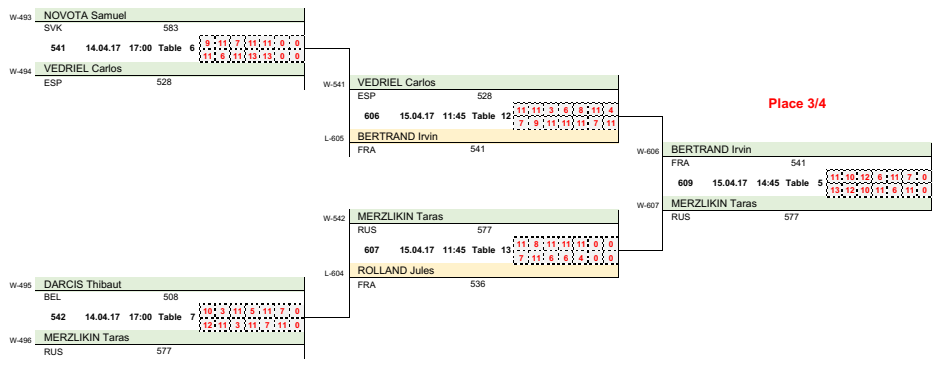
W-493 NOVOTA Samuel
SVK 583
541 14.04.17 17:00 Table 6

| 9 | 11 | 7 | 11 | 11 | 0 | 0 |
|---|---|---|---|---|---|---|
| 11 | 8 | 11 | 10 | 13 | 0 | 0 |

W-494 VEDRIEL Carlos
ESP 528

W-541 VEDRIEL Carlos
ESP 528
606 15.04.17 11:45 Table 12

| 11 | 11 | 3 | 6 | 8 | 11 | 4 |
|---|---|---|---|---|---|---|
| 7 | 9 | 11 | 11 | 11 | 7 | 11 |

L-605 BERTRAND Irvin
FRA 541

Place 3/4

W-606 BERTRAND Irvin
FRA 541
609 15.04.17 14:45 Table 5

| 11 | 10 | 12 | 6 | 11 | 7 | 0 |
|---|---|---|---|---|---|---|
| 13 | 12 | 10 | 11 | 6 | 11 | 0 |

W-607 MERZLIKIN Taras
RUS 577

W-542 MERZLIKIN Taras
RUS 577
607 15.04.17 11:45 Table 13

| 11 | 8 | 11 | 11 | 11 | 0 | 0 |
|---|---|---|---|---|---|---|
| 7 | 11 | 6 | 6 | 4 | 0 | 0 |

L-604 ROLLAND Jules
FRA 536

W-495 DARCIS Thibaut
BEL 508
542 14.04.17 17:00 Table 7

| 10 | 3 | 11 | 5 | 11 | 7 | 0 |
|---|---|---|---|---|---|---|
| 12 | 11 | 3 | 11 | 7 | 11 | 0 |

W-496 MERZLIKIN Taras
RUS 577